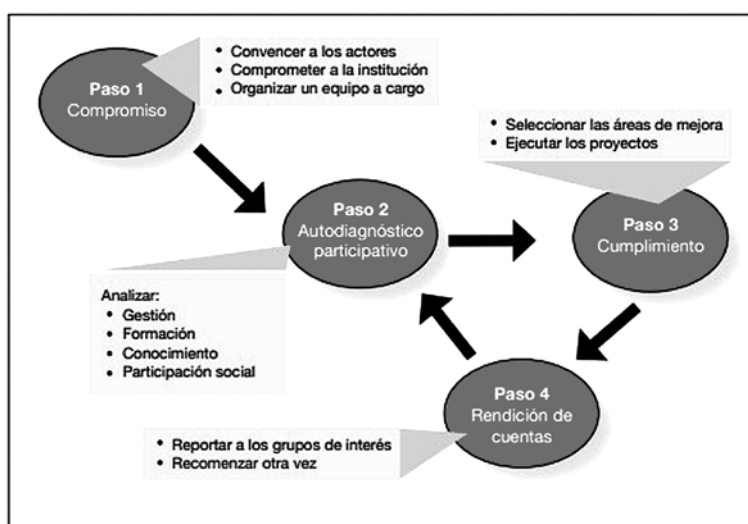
Paso 1
Compromiso

• Convencer a los actores
• Comprometer a la institución
• Organizar un equipo a cargo

Paso 2
Autodiagnóstico participativo

Analizar:
• Gestión
• Formación
• Conocimiento
• Participación social

Paso 3
Cumplimiento

• Seleccionar las áreas de mejora
• Ejecutar los proyectos

Paso 4
Rendición de cuentas

• Reportar a los grupos de interés
• Recomenzar otra vez